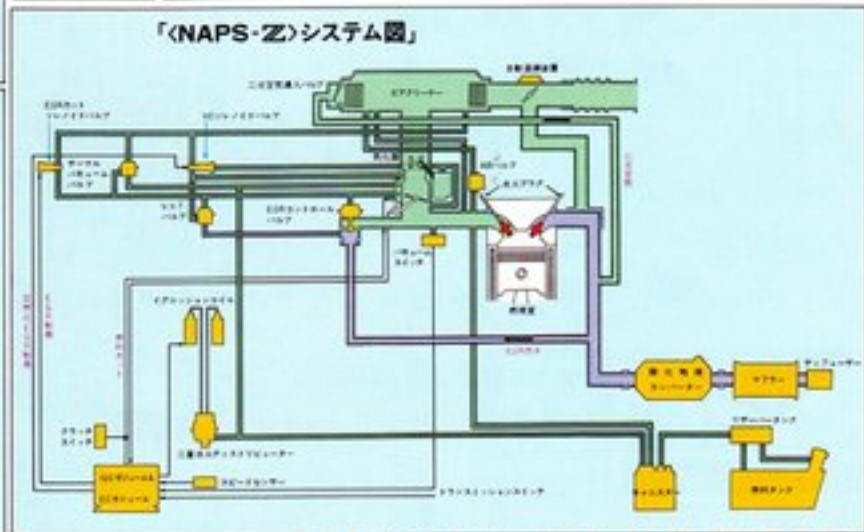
「〈NAPS-Z〉システム図」

二次空気導入バルブ

エアクリーナー

EGRカット ソレノイドバルブ

ACソレノイドバルブ

サーマル バキューム バルブ

リリーフ バルブ

EGRコントロール バルブ

点火プラグ

燃焼室

バキューム スイッチ

イグニッションコイル

クラッチ スイッチ

二重点火ディストリビューター

スピードセンサー

トランスミッションスイッチ

酸化触媒 コンバーター

マフラー

ディフューザー

リザーバータンク

キャニスター

燃料タンク

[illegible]